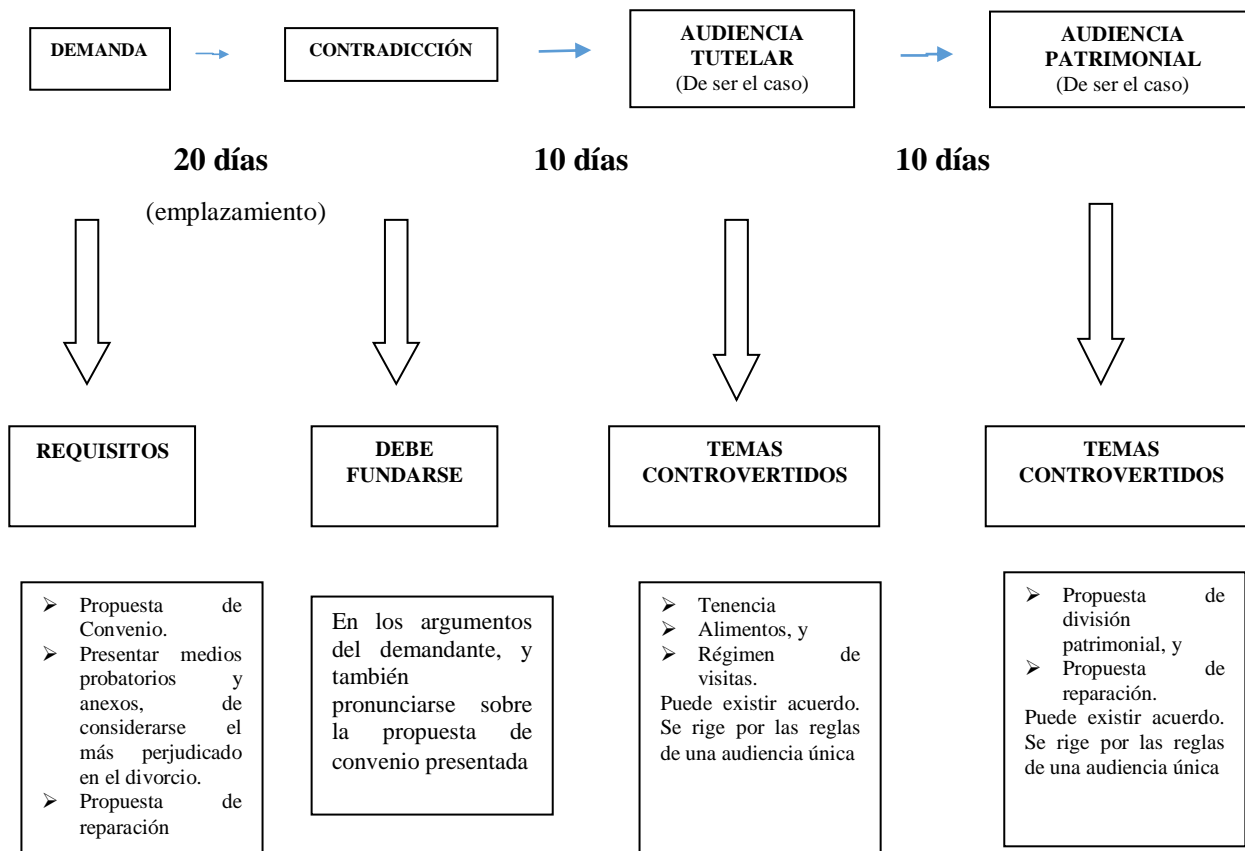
DEMANDA

CONTRADICCIÓN

AUDIENCIA TUTELAR
(De ser el caso)

AUDIENCIA PATRIMONIAL
(De ser el caso)

20 días

(emplazamiento)

10 días

10 días

REQUISITOS

DEBE FUNDARSE

TEMAS CONTROVERTIDOS

TEMAS CONTROVERTIDOS

- Propuesta de Convenio.
- Presentar medios probatorios y anexos, de considerarse el más perjudicado en el divorcio.
- Propuesta de reparación

En los argumentos del demandante, y también pronunciarse sobre la propuesta de convenio presentada

- Tenencia
- Alimentos, y
- Régimen de visitas.

Puede existir acuerdo. Se rige por las reglas de una audiencia única

- Propuesta de división patrimonial, y
- Propuesta de reparación.

Puede existir acuerdo. Se rige por las reglas de una audiencia única